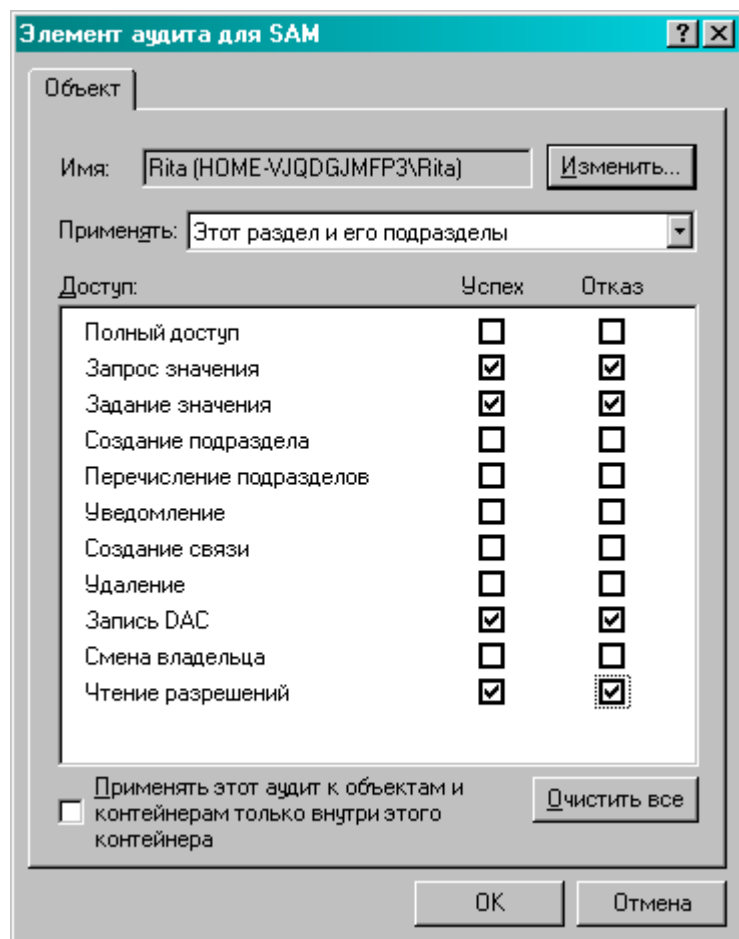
Элемент аудита для SAM

?

Объект

Имя: Rita (HOME-VJQDGJMFP3\Rita)

Изменить...

Применять: Этот раздел и его подразделы

Доступ:

| | Успех | Отказ |
|---|---|---|
| Полный доступ | ☐ | ☐ |
| Запрос значения | ☑ | ☑ |
| Задание значения | ☑ | ☑ |
| Создание подраздела | ☐ | ☐ |
| Перечисление подразделов | ☐ | ☐ |
| Уведомление | ☐ | ☐ |
| Создание связи | ☐ | ☐ |
| Удаление | ☐ | ☐ |
| Запись DAC | ☑ | ☑ |
| Смена владельца | ☐ | ☐ |
| Чтение разрешений | ☑ | ☑ |

Применять этот аудит к объектам и контейнерам только внутри этого контейнера

Очистить все

OK

Отмена